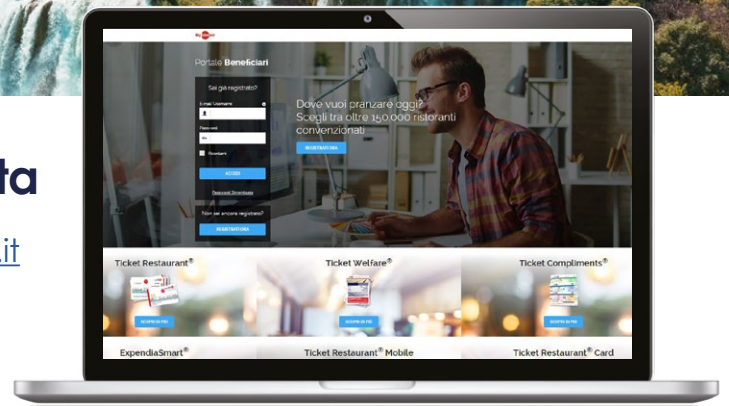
ta

.it

Portale Beneficiari

Sei già registrato?

E-mail/Username

Password

Ricordami

ACCEDI

Password Dimenticata

Non sei ancora registrato?

REGISTRATI ORA

Dove vuoi pranzare oggi?
Scegli tra oltre 150.000 ristoranti convenzionati

REGISTRATI ORA

Ticket Restaurant®

SCOPRI DI PIÙ

Ticket Welfare®

SCOPRI DI PIÙ

Ticket Compliments®

SCOPRI DI PIÙ

ExpendiaSmart®

Ticket Restaurant® Mobile

Ticket Restaurant® Card